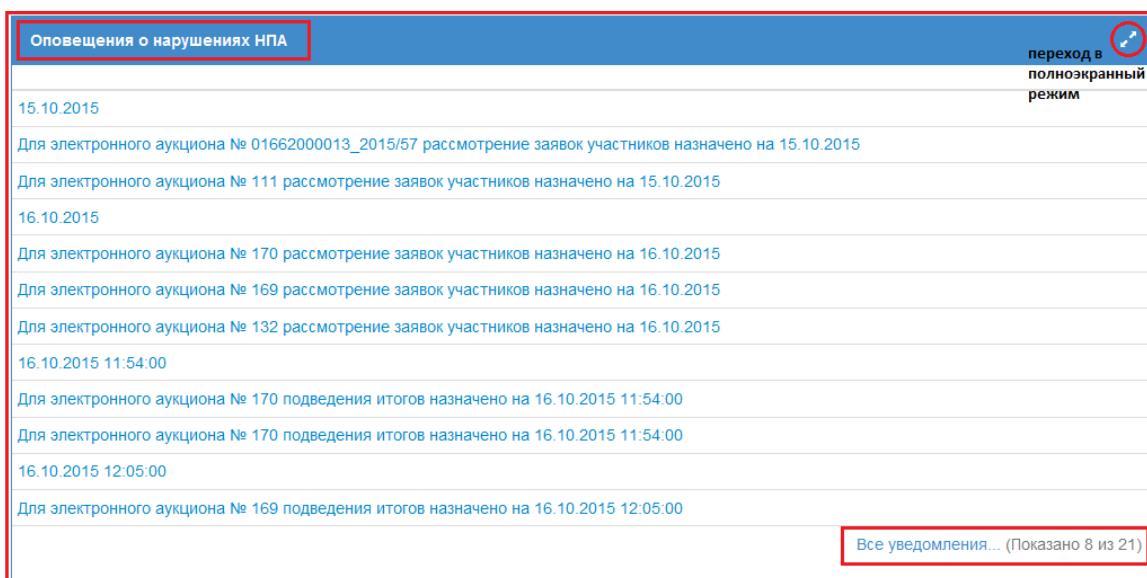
Оповещения о нарушениях НПА

переход в полноэкранный режим

15.10.2015

Для электронного аукциона № 01662000013_2015/57 рассмотрение заявок участников назначено на 15.10.2015

Для электронного аукциона № 111 рассмотрение заявок участников назначено на 15.10.2015

16.10.2015

Для электронного аукциона № 170 рассмотрение заявок участников назначено на 16.10.2015

Для электронного аукциона № 169 рассмотрение заявок участников назначено на 16.10.2015

Для электронного аукциона № 132 рассмотрение заявок участников назначено на 16.10.2015

16.10.2015 11:54:00

Для электронного аукциона № 170 подведения итогов назначено на 16.10.2015 11:54:00

Для электронного аукциона № 170 подведения итогов назначено на 16.10.2015 11:54:00

16.10.2015 12:05:00

Для электронного аукциона № 169 подведения итогов назначено на 16.10.2015 12:05:00

Все уведомления... (Показано 8 из 21)